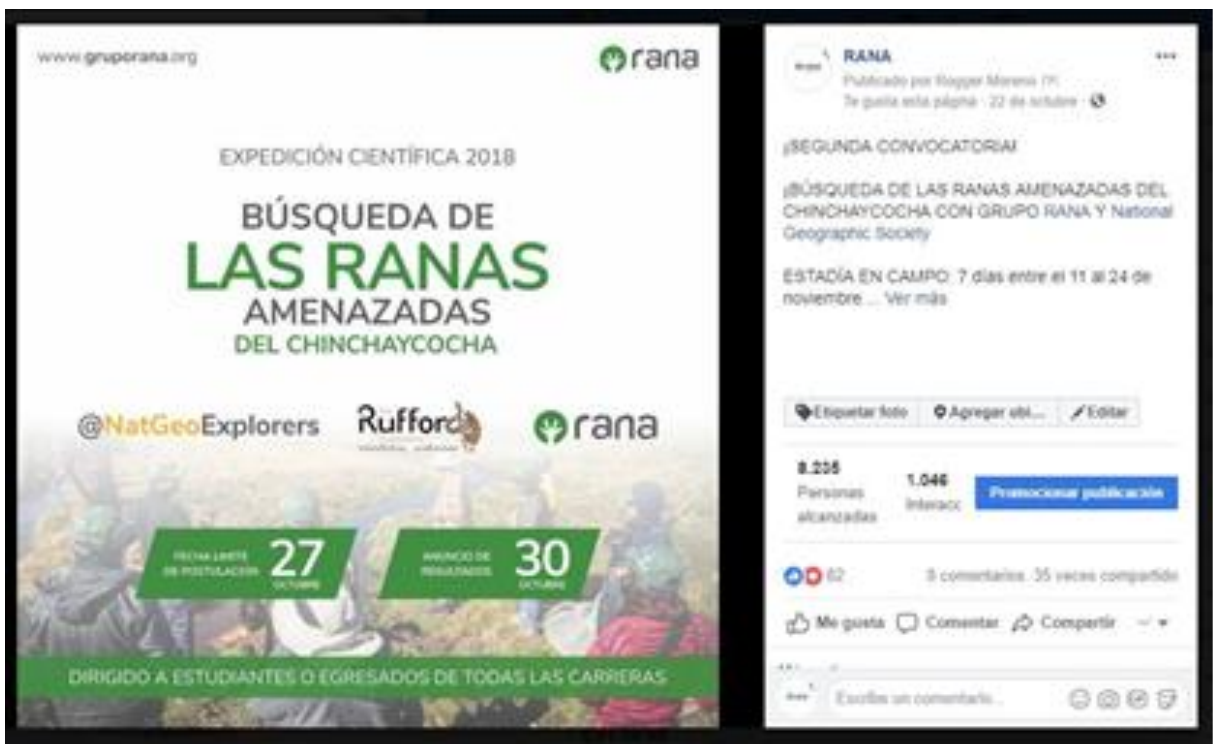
www.gruporana.org

rana

EXPEDICIÓN CIENTÍFICA 2018

BÚSQUEDA DE LAS RANAS AMENAZADAS DEL CHINCHAYCOCHA

@NatGeoExplorers

Rufford

rana

FECHA LÍMITE DE POSTULACIÓN 27 OCTUBRE

ANUNCIO DE RESULTADOS 30 OCTUBRE

DIRIGIDO A ESTUDIANTES O EGRESADOS DE TODAS LAS CARRERAS

RANA
Publicado por Rogger Moreno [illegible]
Te gusta esta página · 22 de octubre ·

¡SEGUNDA CONVOCATORIA!

¡BÚSQUEDA DE LAS RANAS AMENAZADAS DEL CHINCHAYCOCHA CON GRUPO RANA Y National Geographic Society

ESTADÍA EN CAMPO: 7 días entre el 11 al 24 de noviembre ... Ver más

Etiquetar foto
Agregar ubi...
Editar

8.235
Personas alcanzadas

1.046
Interacc

Promocionar publicación

62

0 comentarios 35 veces compartido

Me gusta
Comentar
Compartir

Escribe un comentario...